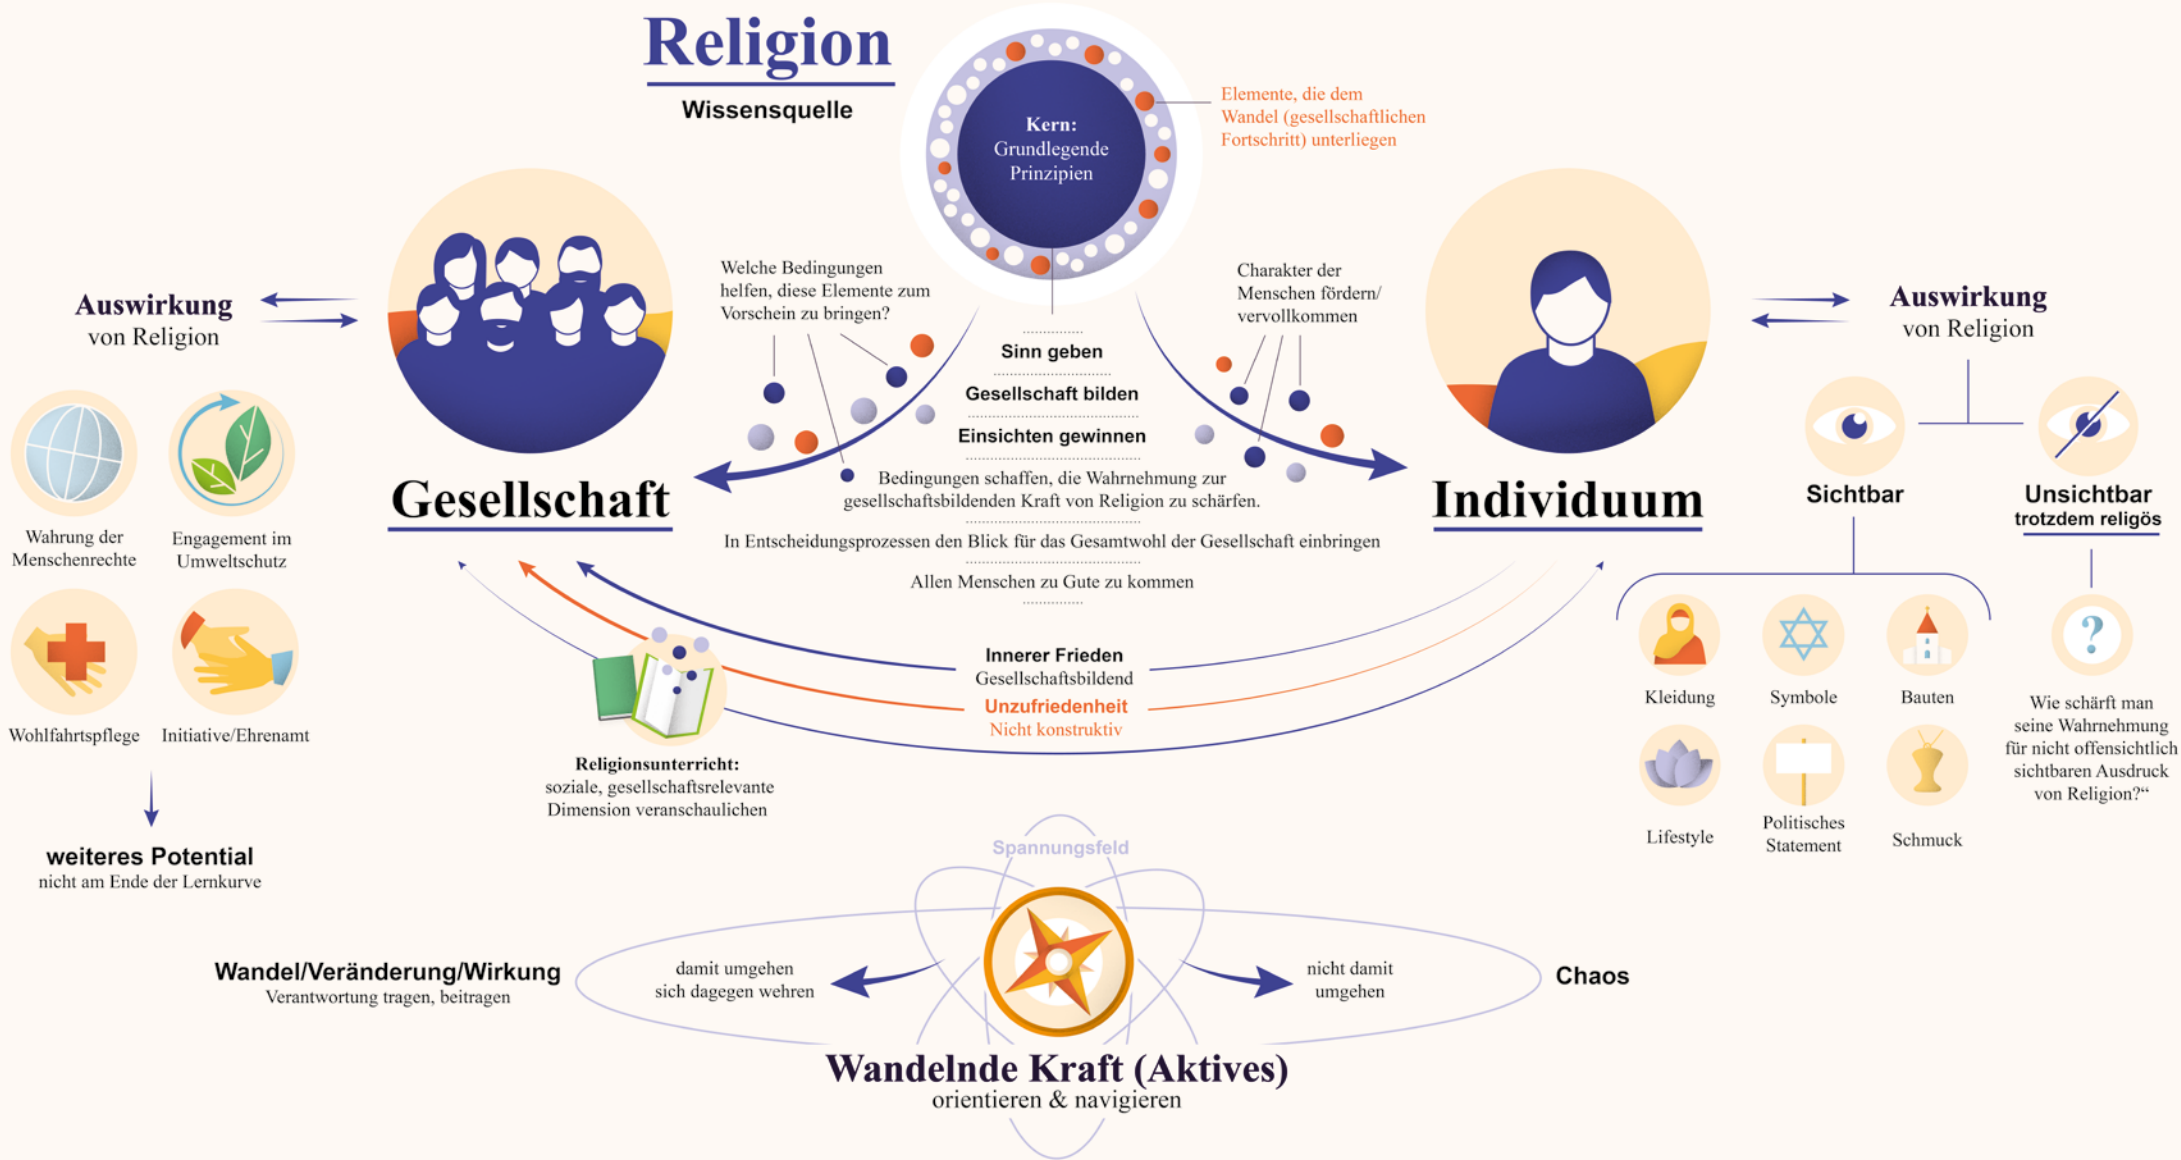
Religion
Wissensquelle

Kern: Grundlegende Prinzipien

Elemente, die dem Wandel (gesellschaftlichen Fortschritt) unterliegen

Auswirkung
von Religion

Welche Bedingungen helfen, diese Elemente zum Vorschein zu bringen?

Charakter der Menschen fördern/ vervollkommen

Auswirkung
von Religion

Sinn geben
Gesellschaft bilden
Einsichten gewinnen

Gesellschaft

Individuum

Bedingungen schaffen, die Wahrnehmung zur gesellschaftsbildenden Kraft von Religion zu schärfen.

In Entscheidungsprozessen den Blick für das Gesamtwohl der Gesellschaft einbringen

Allen Menschen zu Gute zu kommen

Wahrung der Menschenrechte

Engagement im Umweltschutz

Wohlfahrtspflege

Initiative/Ehrenamt

weiteres Potential
nicht am Ende der Lernkurve

Sichtbar

Unsichtbar
trotzdem religös

Kleidung
Symbole
Bauten
Lifestyle
Politisches Statement
Schmuck

Wie schärft man seine Wahrnehmung für nicht offensichtlich sichtbaren Ausdruck von Religion?“

Innerer Frieden
Gesellschaftsbildend
Unzufriedenheit
Nicht konstruktiv

Religionsunterricht:
soziale, gesellschaftsrelevante Dimension veranschaulichen

Spannungsfeld

Wandel/Veränderung/Wirkung
Verantwortung tragen, beitragen

damit umgehen
sich dagegen wehren

nicht damit
umgehen

Chaos

Wandelnde Kraft (Aktives)
orientieren & navigieren